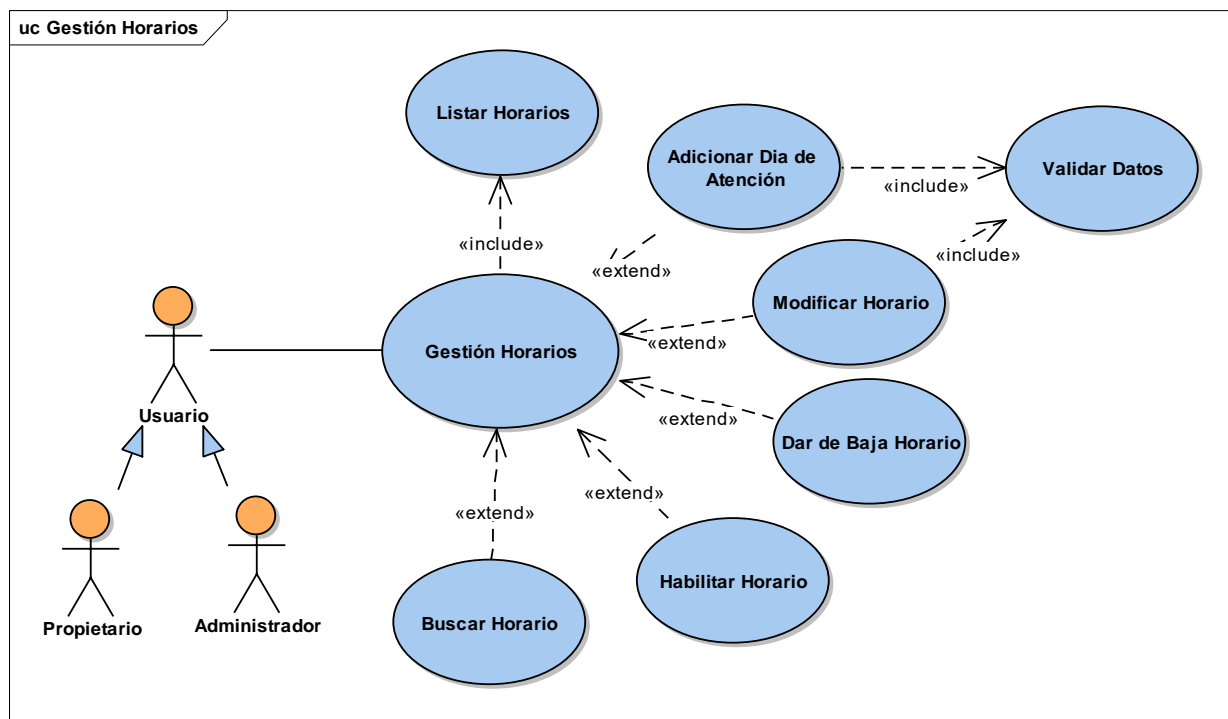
uc Gestión Horarios

Listar Horarios

Adicionar Dia de Atención

Validar Datos

«include»

«include»

«extend»

«include»

Modificar Horario

Usuario

Gestión Horarios

«extend»

«extend»

Dar de Baja Horario

«extend»

«extend»

Propietario

Administrador

Habilitar Horario

Buscar Horario